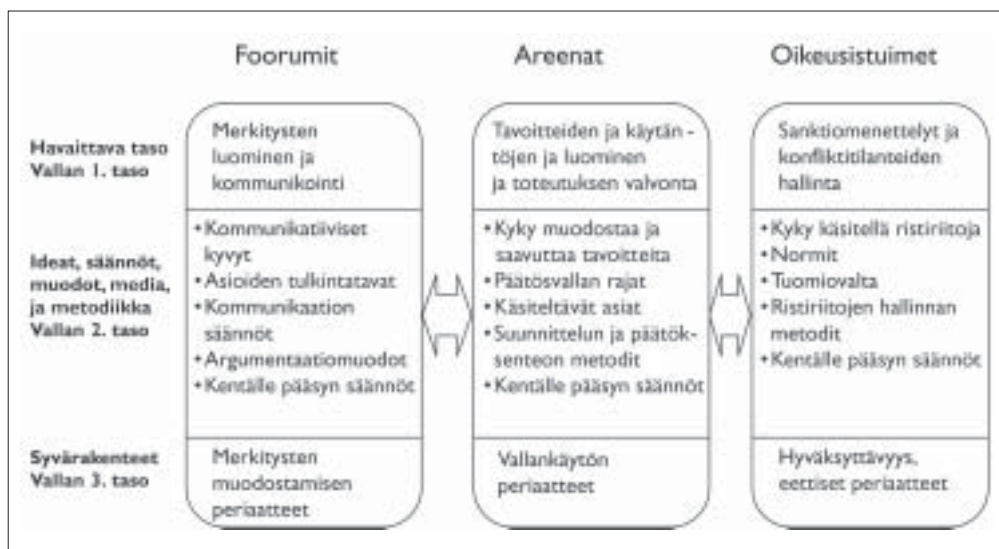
| | Foorumit | Areenat | Oikeusistuimet |
|---|---|---|---|
| **Havaittava taso Vallan 1. taso** | Merkitysten luominen ja kommunikointi | Tavoitteiden ja käytäntöjen ja luominen ja toteutuksen valvonta | Sanktiomenettelyt ja konfliktitilanteiden hallinta |
| **Ideat, säännöt, muodot, media, ja metodiikka Vallan 2. taso** | • Kommunikatiiviset kyvyt<br>• Asioiden tulkintatavat<br>• Kommunikaation säännöt<br>• Argumentaatiomuodot<br>• Kentälle pääsyn säännöt | • Kyky muodostaa ja saavuttaa tavoitteita<br>• Päätösvallan rajat<br>• Käsiteltävät asiat<br>• Suunnittelun ja päätöksenteon metodit<br>• Kentälle pääsyn säännöt | • Kyky käsitellä ristiriitoja<br>• Normit<br>• Tuomiovalta<br>• Ristiriitojen hallinnan metodit<br>• Kentälle pääsyn säännöt |
| **Syvärakenteet Vallan 3. taso** | Merkitysten muodostamisen periaatteet | Vallankäytön periaatteet | Hyväksyttävyys, eettiset periaatteet |